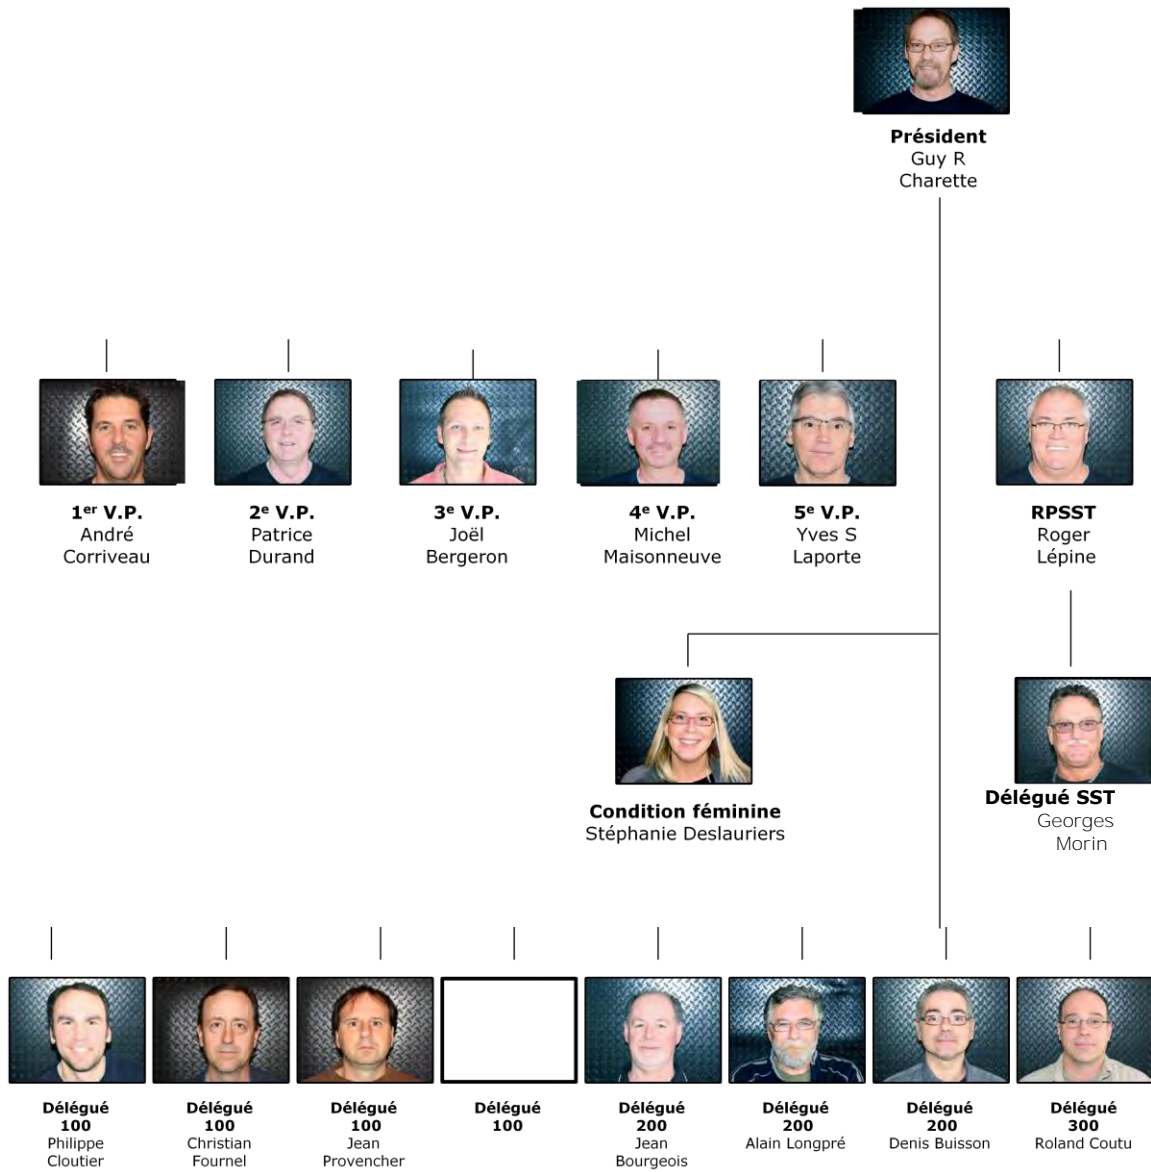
**Président**
Guy R
Charette

**1$^{er}$ V.P.**
André
Corriveau

**2$^{e}$ V.P.**
Patrice
Durand

**3$^{e}$ V.P.**
Joël
Bergeron

**4$^{e}$ V.P.**
Michel
Maisonneuve

**5$^{e}$ V.P.**
Yves S
Laporte

**RPSST**
Roger
Lépine

**Condition féminine**
Stéphanie Deslauriers

**Délégué SST**
Georges
Morin

**Délégué 100**
Philippe
Cloutier

**Délégué 100**
Christian
Fournel

**Délégué 100**
Jean
Provencher

**Délégué 100**

**Délégué 200**
Jean
Bourgeois

**Délégué 200**
Alain Longpré

**Délégué 200**
Denis Buisson

**Délégué 300**
Roland Coutu